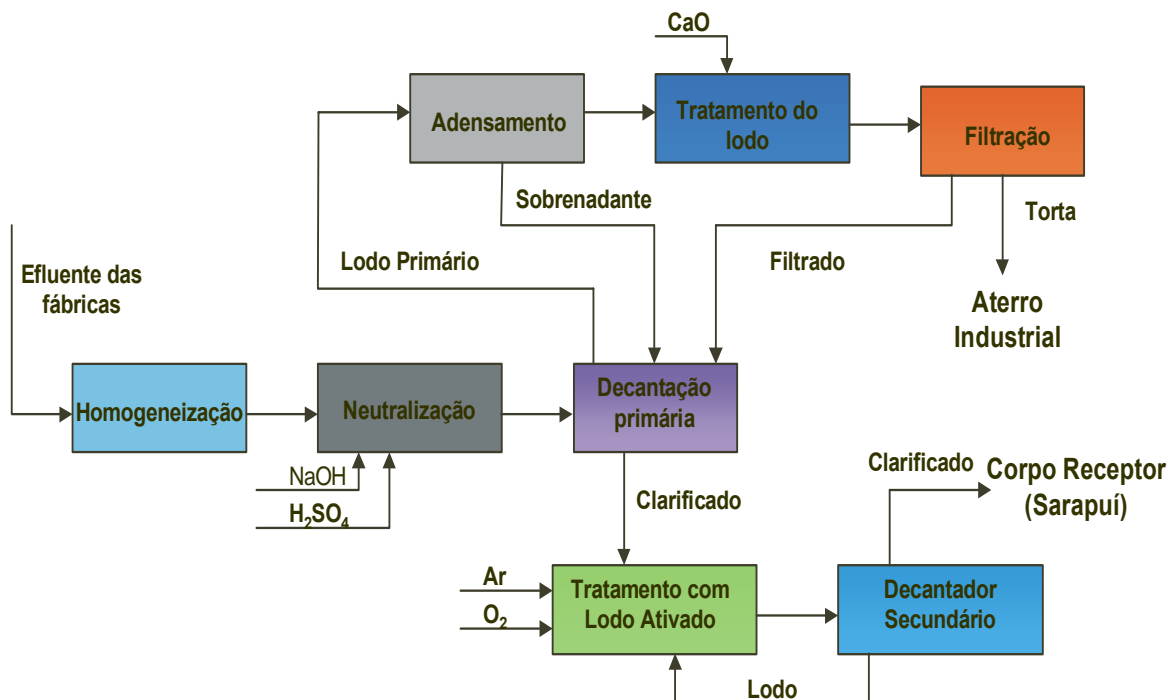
CaO

Adensamento

Tratamento do lodo

Filtração

Sobrenadante

Torta

Lodo Primário

Filtrado

Efluente das fábricas

Aterro Industrial

Homogeneização

Neutralização

Decantação primária

NaOH

$H_2SO_4$

Clarificado

Corpo Receptor (Sarapuí)

Clarificado

Ar

$O_2$

Tratamento com Lodo Ativado

Decantador Secundário

Lodo